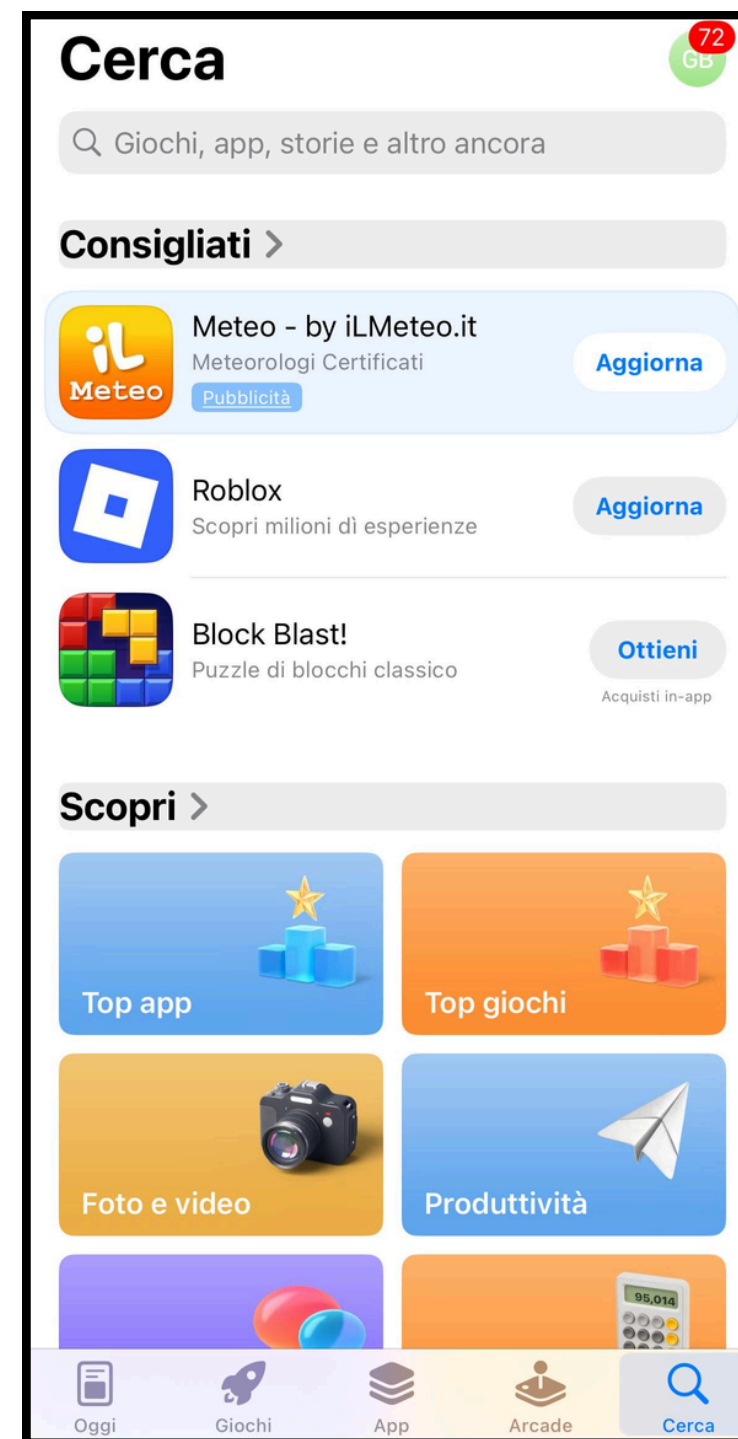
Cerca

GB 72

Giochi, app, storie e altro ancora

Consigliati >

iL Meteo

Meteo - by iLMeteo.it
Meteorologi Certificati
Pubblicità
Aggiorna

Roblox
Scopri milioni dì esperienze
Aggiorna

Block Blast!
Puzzle di blocchi classico
Ottieni
Acquisti in-app

Scopri >

Top app

Top giochi

Foto e video

Produttività

95,014

Oggi
Giochi
App
Arcade
Cerca